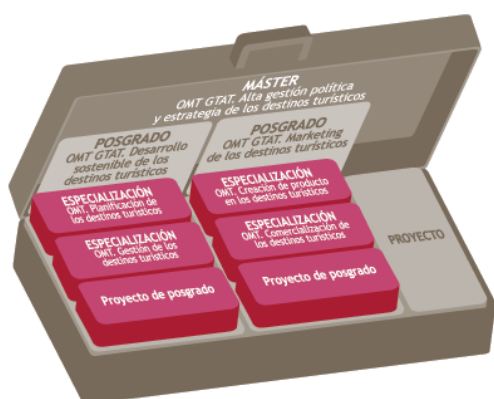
MÁSTER
OMT GTAT. Alta gestión política y estrategia de los destinos turísticos

POSGRADO
OMT GTAT. Desarrollo sostenible de los destinos turísticos

ESPECIALIZACIÓN
OMT. Planificación de los destinos turísticos

ESPECIALIZACIÓN
OMT. Gestión de los destinos turísticos

Proyecto de posgrado

POSGRADO
OMT GTAT. Marketing de los destinos turísticos

ESPECIALIZACIÓN
OMT. Creación de producto en los destinos turísticos

ESPECIALIZACIÓN
OMT. Comercialización de los destinos turísticos

Proyecto de posgrado

PROYECTO